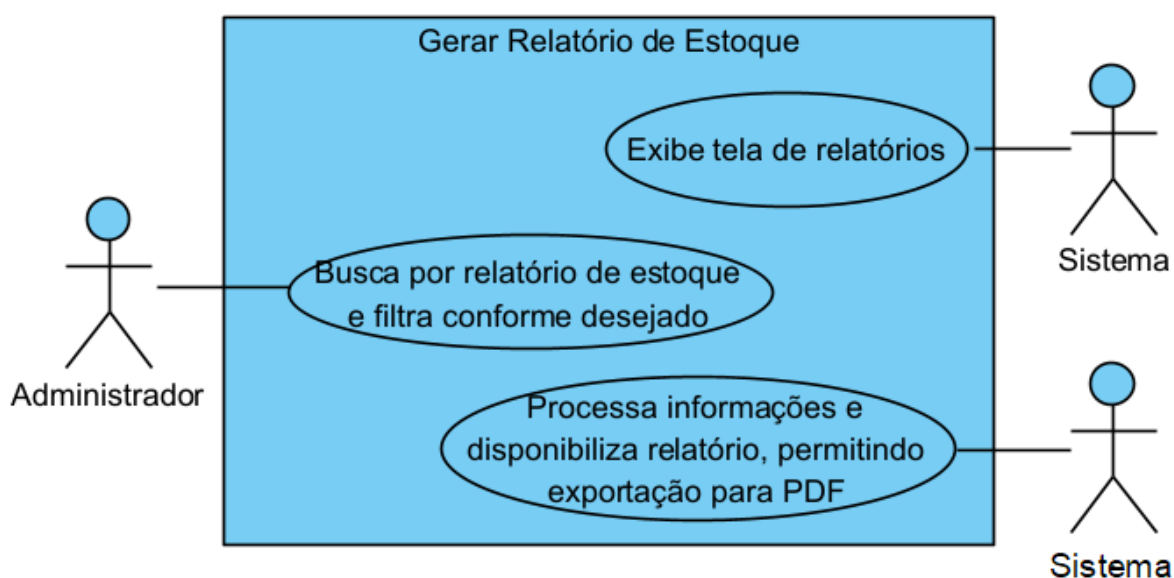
Gerar Relatório de Estoque

Exibe tela de relatórios

Sistema

Busca por relatório de estoque e filtra conforme desejado

Administrador

Processa informações e disponibiliza relatório, permitindo exportação para PDF

Sistema